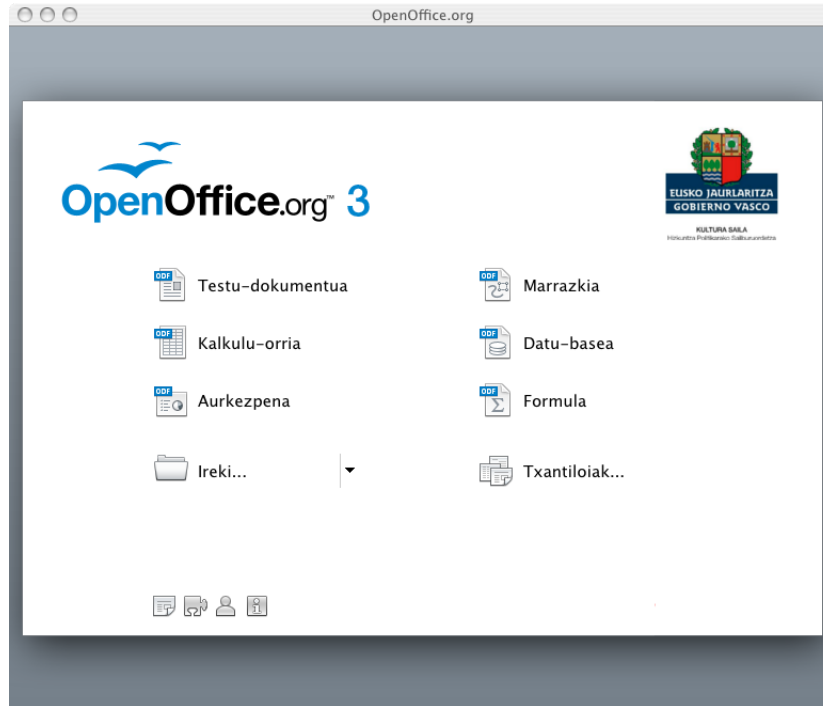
OpenOffice.org

OpenOffice.org 3

EUSKO JAURLARITZA
GOBIERNO VASCO
KULTURA SAILA
Hizkuntza Politikarako Sailburuordetza

ODF Testu-dokumentua

ODF Marrazkia

ODF Kalkulu-orria

ODF Datu-basea

ODF Aurkezpena

ODF Formula

Ireki...

Txantiloiak...